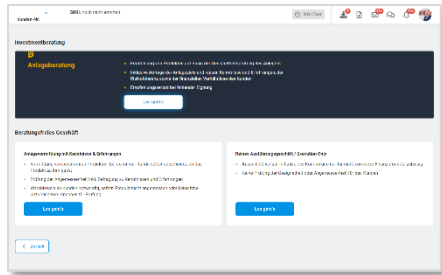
Kunden-Nr. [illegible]

Investmentberatung

Anlageberatung

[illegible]

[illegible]

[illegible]

Los geht's

Beratungsfreies Geschäft

Anlagevermittlung mit Kenntnis & Erfahrungen

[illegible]

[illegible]

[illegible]

Los geht's

Reines Ausführungsgeschäft / Execution Only

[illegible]

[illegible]

Los geht's

< Zurück